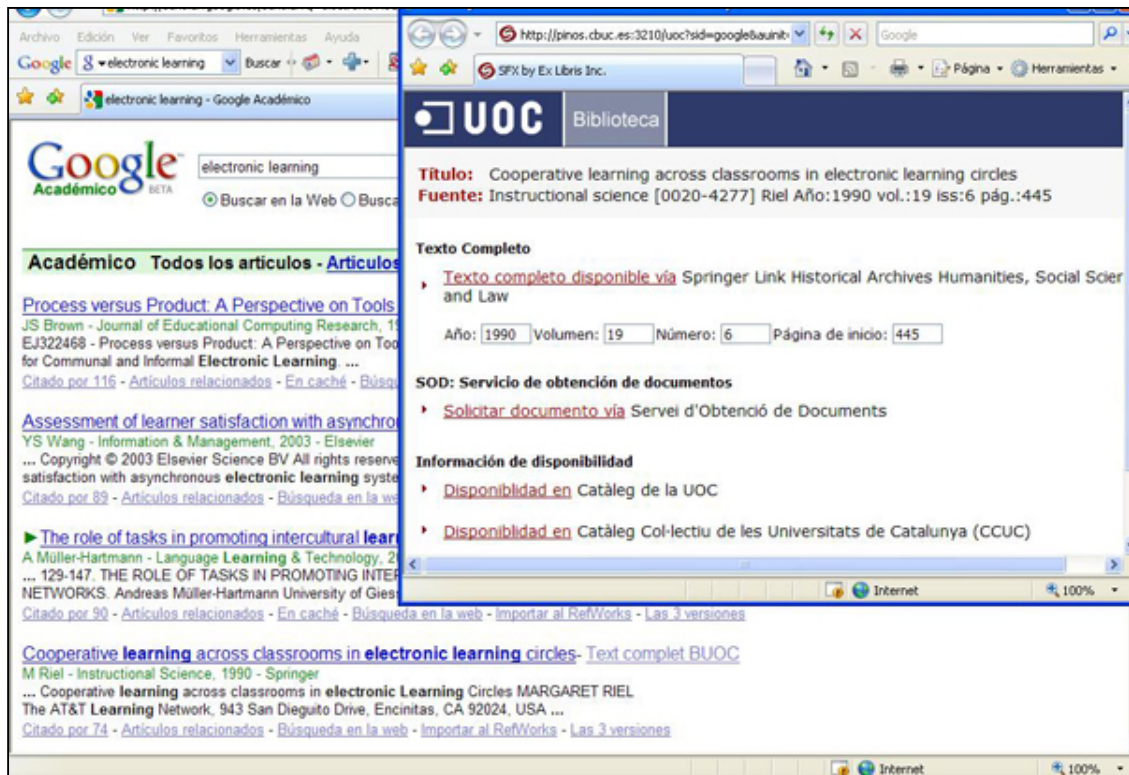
Archivo Edición Ver Favoritos Herramientas Ayuda

Google electronic learning Buscar

electronic learning - Google Académico

Google Académico BETA

electronic learning

Buscar en la Web Busca

Académico Todos los articulos - Articulos

Process versus Product: A Perspective on Tools
JS Brown - Journal of Educational Computing Research, 1
EJ322468 - Process versus Product: A Perspective on Too
for Communal and Informal Electronic Learning. ...
Citado por 116 - Artículos relacionados - En caché - Búsq

Assessment of learner satisfaction with asynchro
YS Wang - Information & Management, 2003 - Elsevier
... Copyright © 2003 Elsevier Science BV All rights reserve
satisfaction with asynchronous electronic learning syste
Citado por 89 - Artículos relacionados - Búsqueda en la we

The role of tasks in promoting intercultural lear
A Müller-Hartmann - Language Learning & Technology, 2
... 129-147. THE ROLE OF TASKS IN PROMOTING INTEF
NETWORKS. Andreas Müller-Hartmann University of Gies
Citado por 90 - Artículos relacionados - En caché - Búsqueda en la web - Importar al RefWorks - Las 3 versiones

Cooperative learning across classrooms in electronic learning circles- Text complet BUOC
M Riel - Instructional Science, 1990 - Springer
... Cooperative learning across classrooms in electronic Learning Circles MARGARET RIEL
The AT&T Learning Network, 943 San Dieguito Drive, Encinitas, CA 92024, USA ...
Citado por 74 - Artículos relacionados - Búsqueda en la web - Importar al RefWorks - Las 3 versiones

Internet 100%

http://pinos.cbuc.es:3210/uoc?sid=google&auinit

Google

SFX by Ex Libris Inc.

Página Herramientas

UOC Biblioteca

Título: Cooperative learning across classrooms in electronic learning circles
Fuente: Instructional science [0020-4277] Riel Año:1990 vol.:19 iss:6 pág.:445

Texto Completo

Texto completo disponible vía Springer Link Historical Archives Humanities, Social Scier and Law

Año: 1990 Volumen: 19 Número: 6 Página de inicio: 445

SOD: Servicio de obtención de documentos

Solicitar documento vía Servei d'Obtenció de Documents

Información de disponibilidad

Disponiblidad en Catàleg de la UOC

Disponiblidad en Catàleg Col·lectiu de les Universitats de Catalunya (CCUC)

Internet 100%